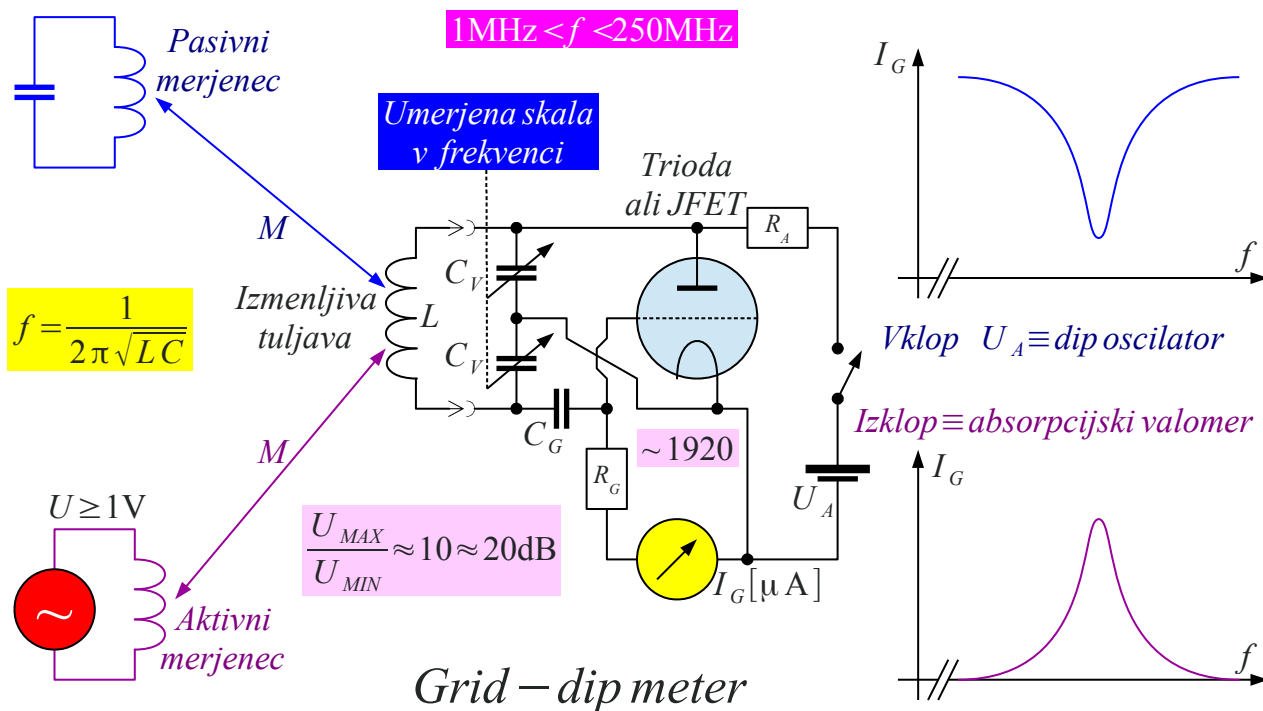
Pasivni merjenec

$1\text{MHz} < f < 250\text{MHz}$

Umerjena skala v frekvenci

$I_G$

$f$

Trioda ali JFET

$R_A$

$M$

$C_V$

Izmenljiva tuljava

$L$

$C_V$

$f = \frac{1}{2\pi\sqrt{LC}}$

Vklop $U_A \equiv$ dip oscilator

Izklop $\equiv$ absorpcijski valomer

$C_G$

$\sim 1920$

$M$

$R_G$

$U_A$

$I_G$

$U \geq 1\text{V}$

$\frac{U_{MAX}}{U_{MIN}} \approx 10 \approx 20\text{dB}$

$I_G[\mu\text{A}]$

Aktivni merjenec

$f$

$Grid - dip\ meter$